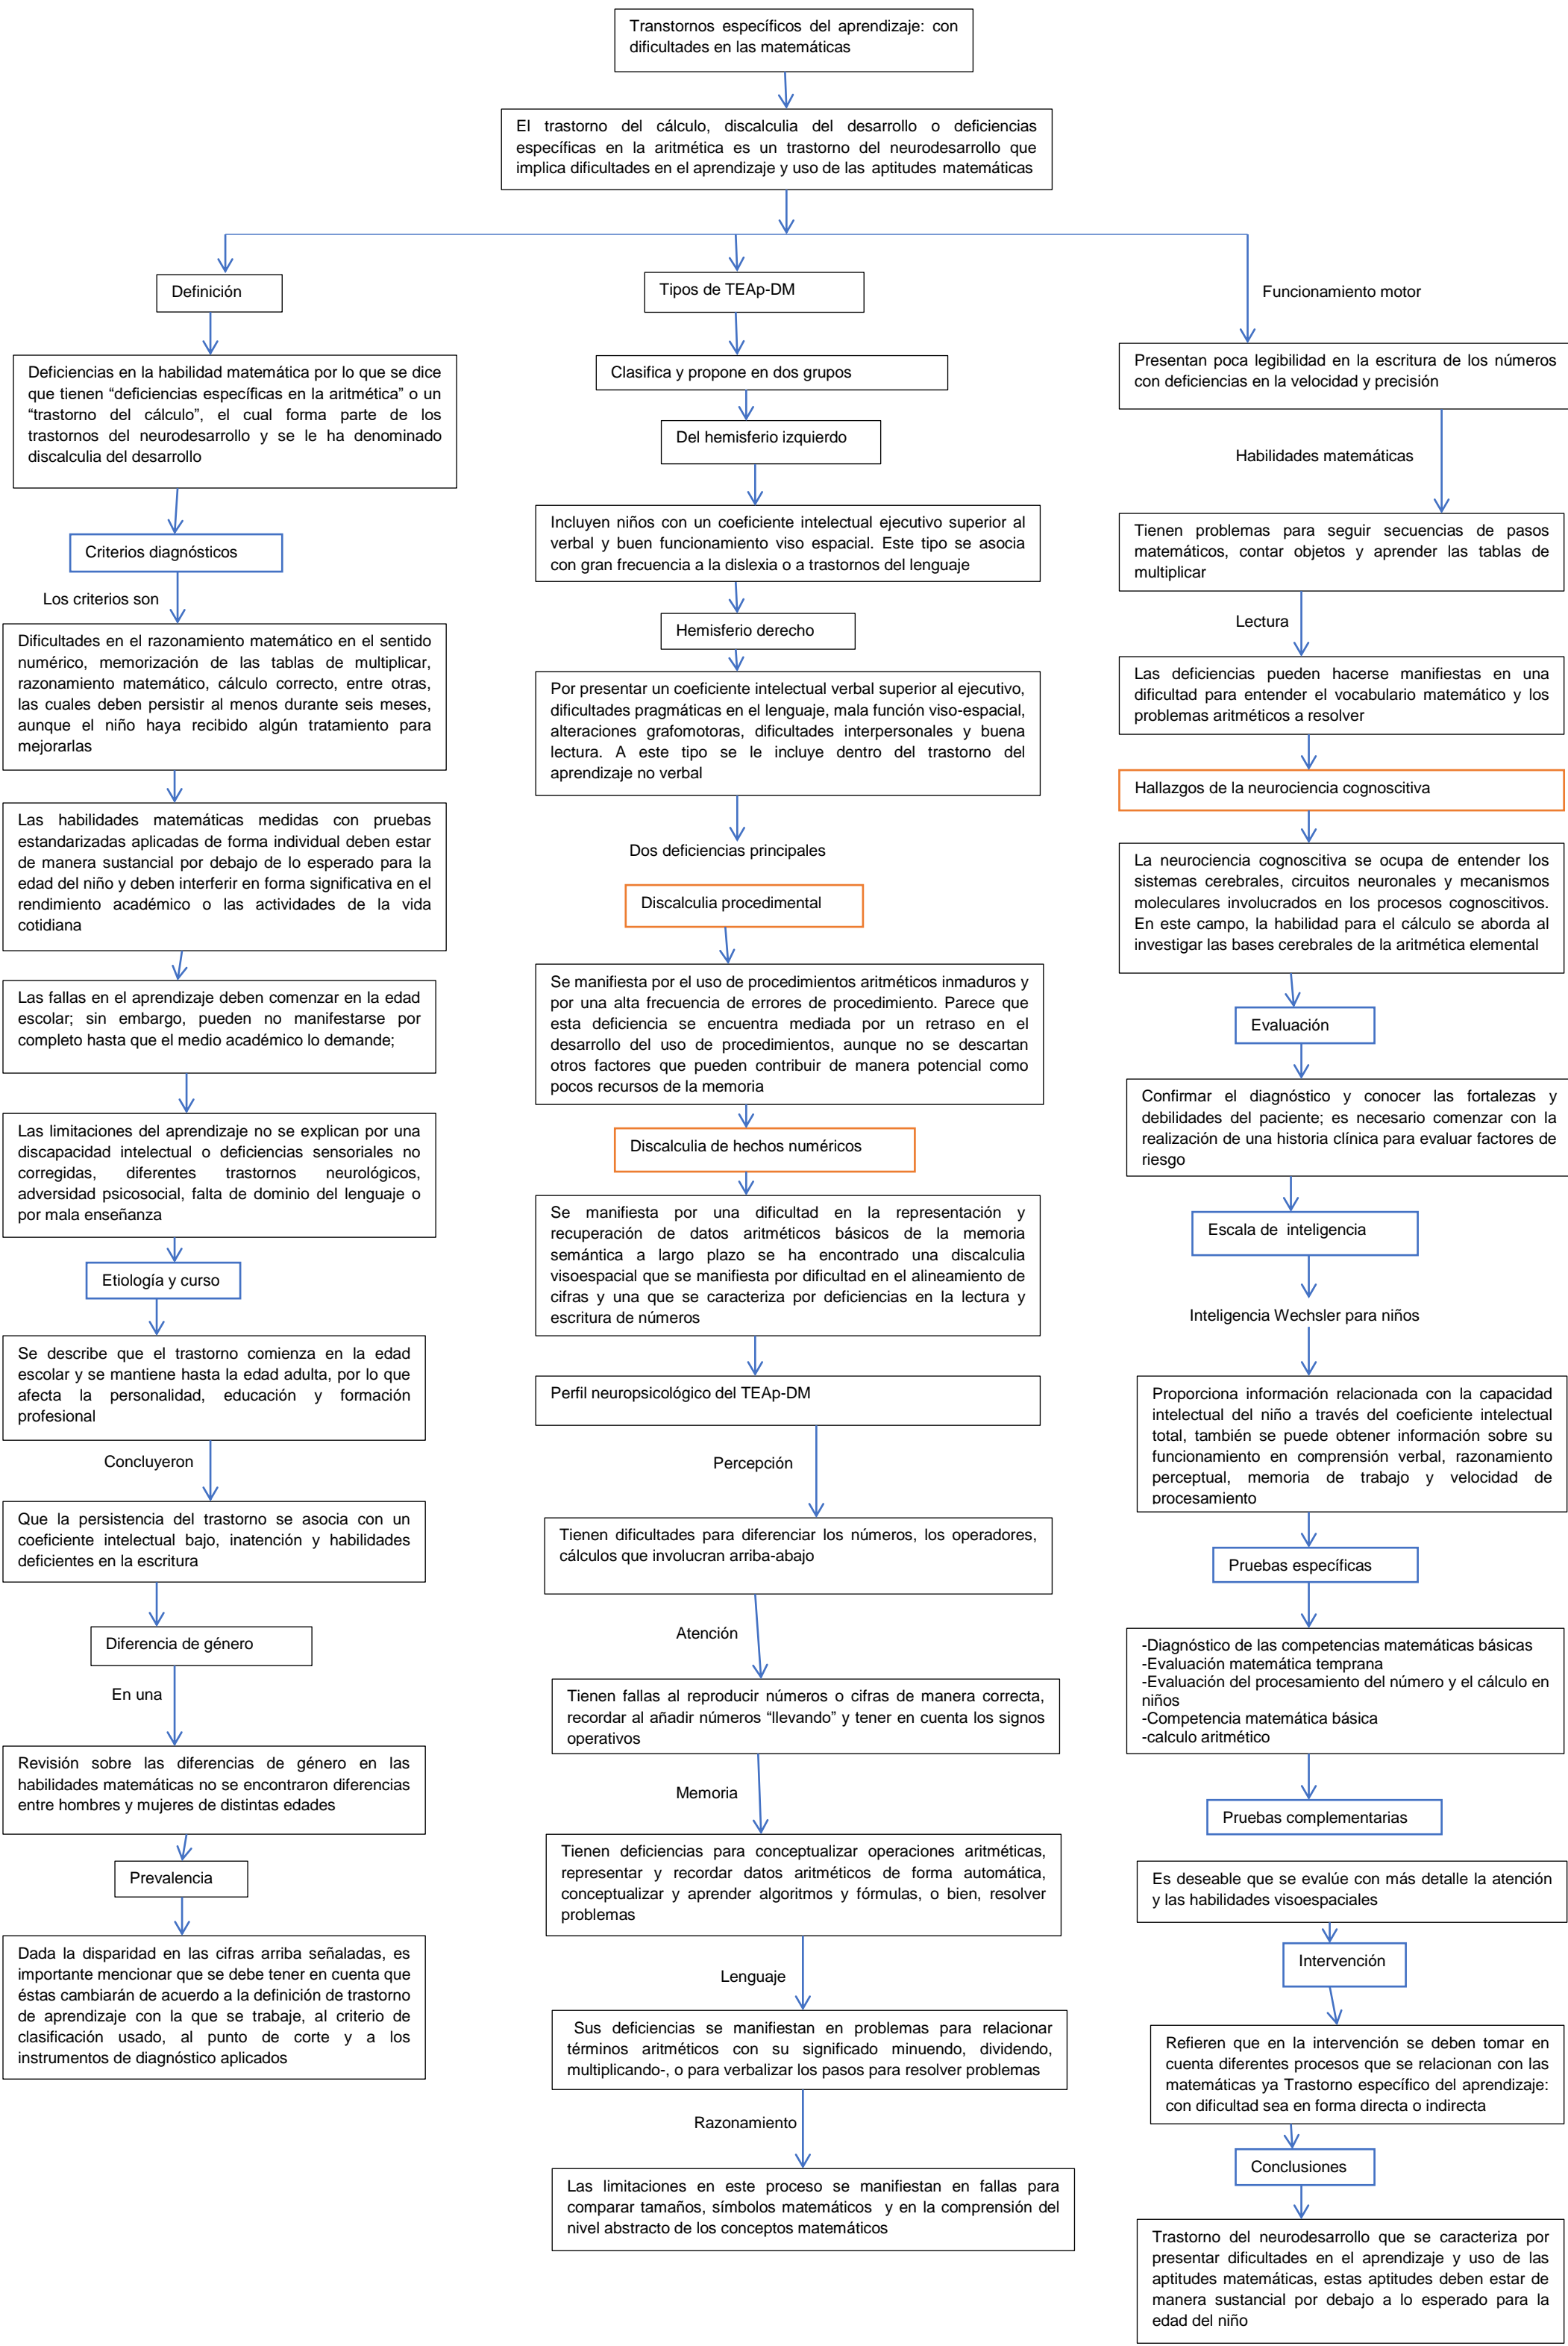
Transtornos específicos del aprendizaje: con dificultades en las matemáticas

El trastorno del cálculo, discalculia del desarrollo o deficiencias específicas en la aritmética es un trastorno del neurodesarrollo que implica dificultades en el aprendizaje y uso de las aptitudes matemáticas

Definición

Deficiencias en la habilidad matemática por lo que se dice que tienen “deficiencias específicas en la aritmética” o un “trastorno del cálculo”, el cual forma parte de los trastornos del neurodesarrollo y se le ha denominado discalculia del desarrollo

Criterios diagnósticos

Los criterios son

Dificultades en el razonamiento matemático en el sentido numérico, memorización de las tablas de multiplicar, razonamiento matemático, cálculo correcto, entre otras, las cuales deben persistir al menos durante seis meses, aunque el niño haya recibido algún tratamiento para mejorarlas

Las habilidades matemáticas medidas con pruebas estandarizadas aplicadas de forma individual deben estar de manera sustancial por debajo de lo esperado para la edad del niño y deben interferir en forma significativa en el rendimiento académico o las actividades de la vida cotidiana

Las fallas en el aprendizaje deben comenzar en la edad escolar; sin embargo, pueden no manifestarse por completo hasta que el medio académico lo demande;

Las limitaciones del aprendizaje no se explican por una discapacidad intelectual o deficiencias sensoriales no corregidas, diferentes trastornos neurológicos, adversidad psicosocial, falta de dominio del lenguaje o por mala enseñanza

Etiología y curso

Se describe que el trastorno comienza en la edad escolar y se mantiene hasta la edad adulta, por lo que afecta la personalidad, educación y formación profesional

Concluyeron

Que la persistencia del trastorno se asocia con un coeficiente intelectual bajo, inatención y habilidades deficientes en la escritura

Diferencia de género

En una

Revisión sobre las diferencias de género en las habilidades matemáticas no se encontraron diferencias entre hombres y mujeres de distintas edades

Prevalencia

Dada la disparidad en las cifras arriba señaladas, es importante mencionar que se debe tener en cuenta que éstas cambiarán de acuerdo a la definición de trastorno de aprendizaje con la que se trabaje, al criterio de clasificación usado, al punto de corte y a los instrumentos de diagnóstico aplicados

Tipos de TEAp-DM

Clasifica y propone en dos grupos

Del hemisferio izquierdo

Incluyen niños con un coeficiente intelectual ejecutivo superior al verbal y buen funcionamiento viso espacial. Este tipo se asocia con gran frecuencia a la dislexia o a trastornos del lenguaje

Hemisferio derecho

Por presentar un coeficiente intelectual verbal superior al ejecutivo, dificultades pragmáticas en el lenguaje, mala función viso-espacial, alteraciones grafomotoras, dificultades interpersonales y buena lectura. A este tipo se le incluye dentro del trastorno del aprendizaje no verbal

Dos deficiencias principales

Discalculia procedimental

Se manifiesta por el uso de procedimientos aritméticos inmaduros y por una alta frecuencia de errores de procedimiento. Parece que esta deficiencia se encuentra mediada por un retraso en el desarrollo del uso de procedimientos, aunque no se descartan otros factores que pueden contribuir de manera potencial como pocos recursos de la memoria

Discalculia de hechos numéricos

Se manifiesta por una dificultad en la representación y recuperación de datos aritméticos básicos de la memoria semántica a largo plazo se ha encontrado una discalculia visoespacial que se manifiesta por dificultad en el alineamiento de cifras y una que se caracteriza por deficiencias en la lectura y escritura de números

Perfil neuropsicológico del TEAp-DM

Percepción

Tienen dificultades para diferenciar los números, los operadores, cálculos que involucran arriba-abajo

Atención

Tienen fallas al reproducir números o cifras de manera correcta, recordar al añadir números “llevando” y tener en cuenta los signos operativos

Memoria

Tienen deficiencias para conceptualizar operaciones aritméticas, representar y recordar datos aritméticos de forma automática, conceptualizar y aprender algoritmos y fórmulas, o bien, resolver problemas

Lenguaje

Sus deficiencias se manifiestan en problemas para relacionar términos aritméticos con su significado minuendo, dividendo, multiplicando-, o para verbalizar los pasos para resolver problemas

Razonamiento

Las limitaciones en este proceso se manifiestan en fallas para comparar tamaños, símbolos matemáticos y en la comprensión del nivel abstracto de los conceptos matemáticos

Funcionamiento motor

Presentan poca legibilidad en la escritura de los números con deficiencias en la velocidad y precisión

Habilidades matemáticas

Tienen problemas para seguir secuencias de pasos matemáticos, contar objetos y aprender las tablas de multiplicar

Lectura

Las deficiencias pueden hacerse manifiestas en una dificultad para entender el vocabulario matemático y los problemas aritméticos a resolver

Hallazgos de la neurociencia cognoscitiva

La neurociencia cognoscitiva se ocupa de entender los sistemas cerebrales, circuitos neuronales y mecanismos moleculares involucrados en los procesos cognoscitivos. En este campo, la habilidad para el cálculo se aborda al investigar las bases cerebrales de la aritmética elemental

Evaluación

Confirmar el diagnóstico y conocer las fortalezas y debilidades del paciente; es necesario comenzar con la realización de una historia clínica para evaluar factores de riesgo

Escala de inteligencia

Inteligencia Wechsler para niños

Proporciona información relacionada con la capacidad intelectual del niño a través del coeficiente intelectual total, también se puede obtener información sobre su funcionamiento en comprensión verbal, razonamiento perceptual, memoria de trabajo y velocidad de procesamiento

Pruebas específicas

-Diagnóstico de las competencias matemáticas básicas
-Evaluación matemática temprana
-Evaluación del procesamiento del número y el cálculo en niños
-Competencia matemática básica
-calculo aritmético

Pruebas complementarias

Es deseable que se evalúe con más detalle la atención y las habilidades visoespaciales

Intervención

Refieren que en la intervención se deben tomar en cuenta diferentes procesos que se relacionan con las matemáticas ya Trastorno específico del aprendizaje: con dificultad sea en forma directa o indirecta

Conclusiones

Trastorno del neurodesarrollo que se caracteriza por presentar dificultades en el aprendizaje y uso de las aptitudes matemáticas, estas aptitudes deben estar de manera sustancial por debajo a lo esperado para la edad del niño